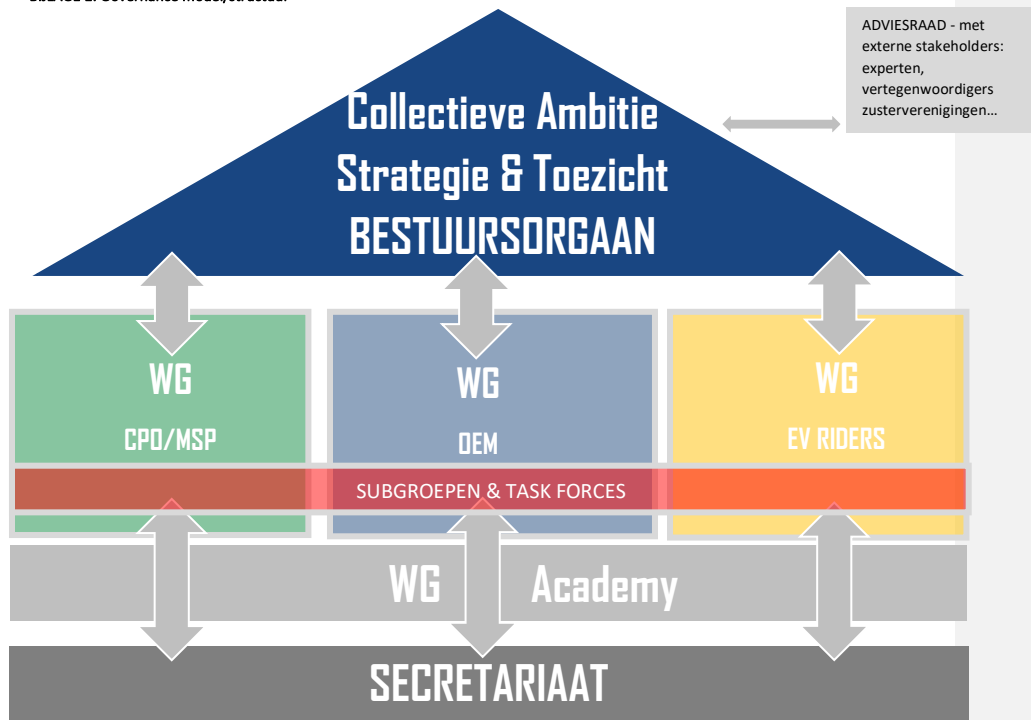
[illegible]

Collectieve Ambitie
Strategie & Toezicht
BESTUURSORGAAN

ADVIESRAAD - met externe stakeholders: experten, vertegenwoordigers zusterverenigingen…

WG
CPO/MSP

WG
OEM

WG
EV RIDERS

SUBGROEPEN & TASK FORCES

WG Academy

SECRETARIAAT